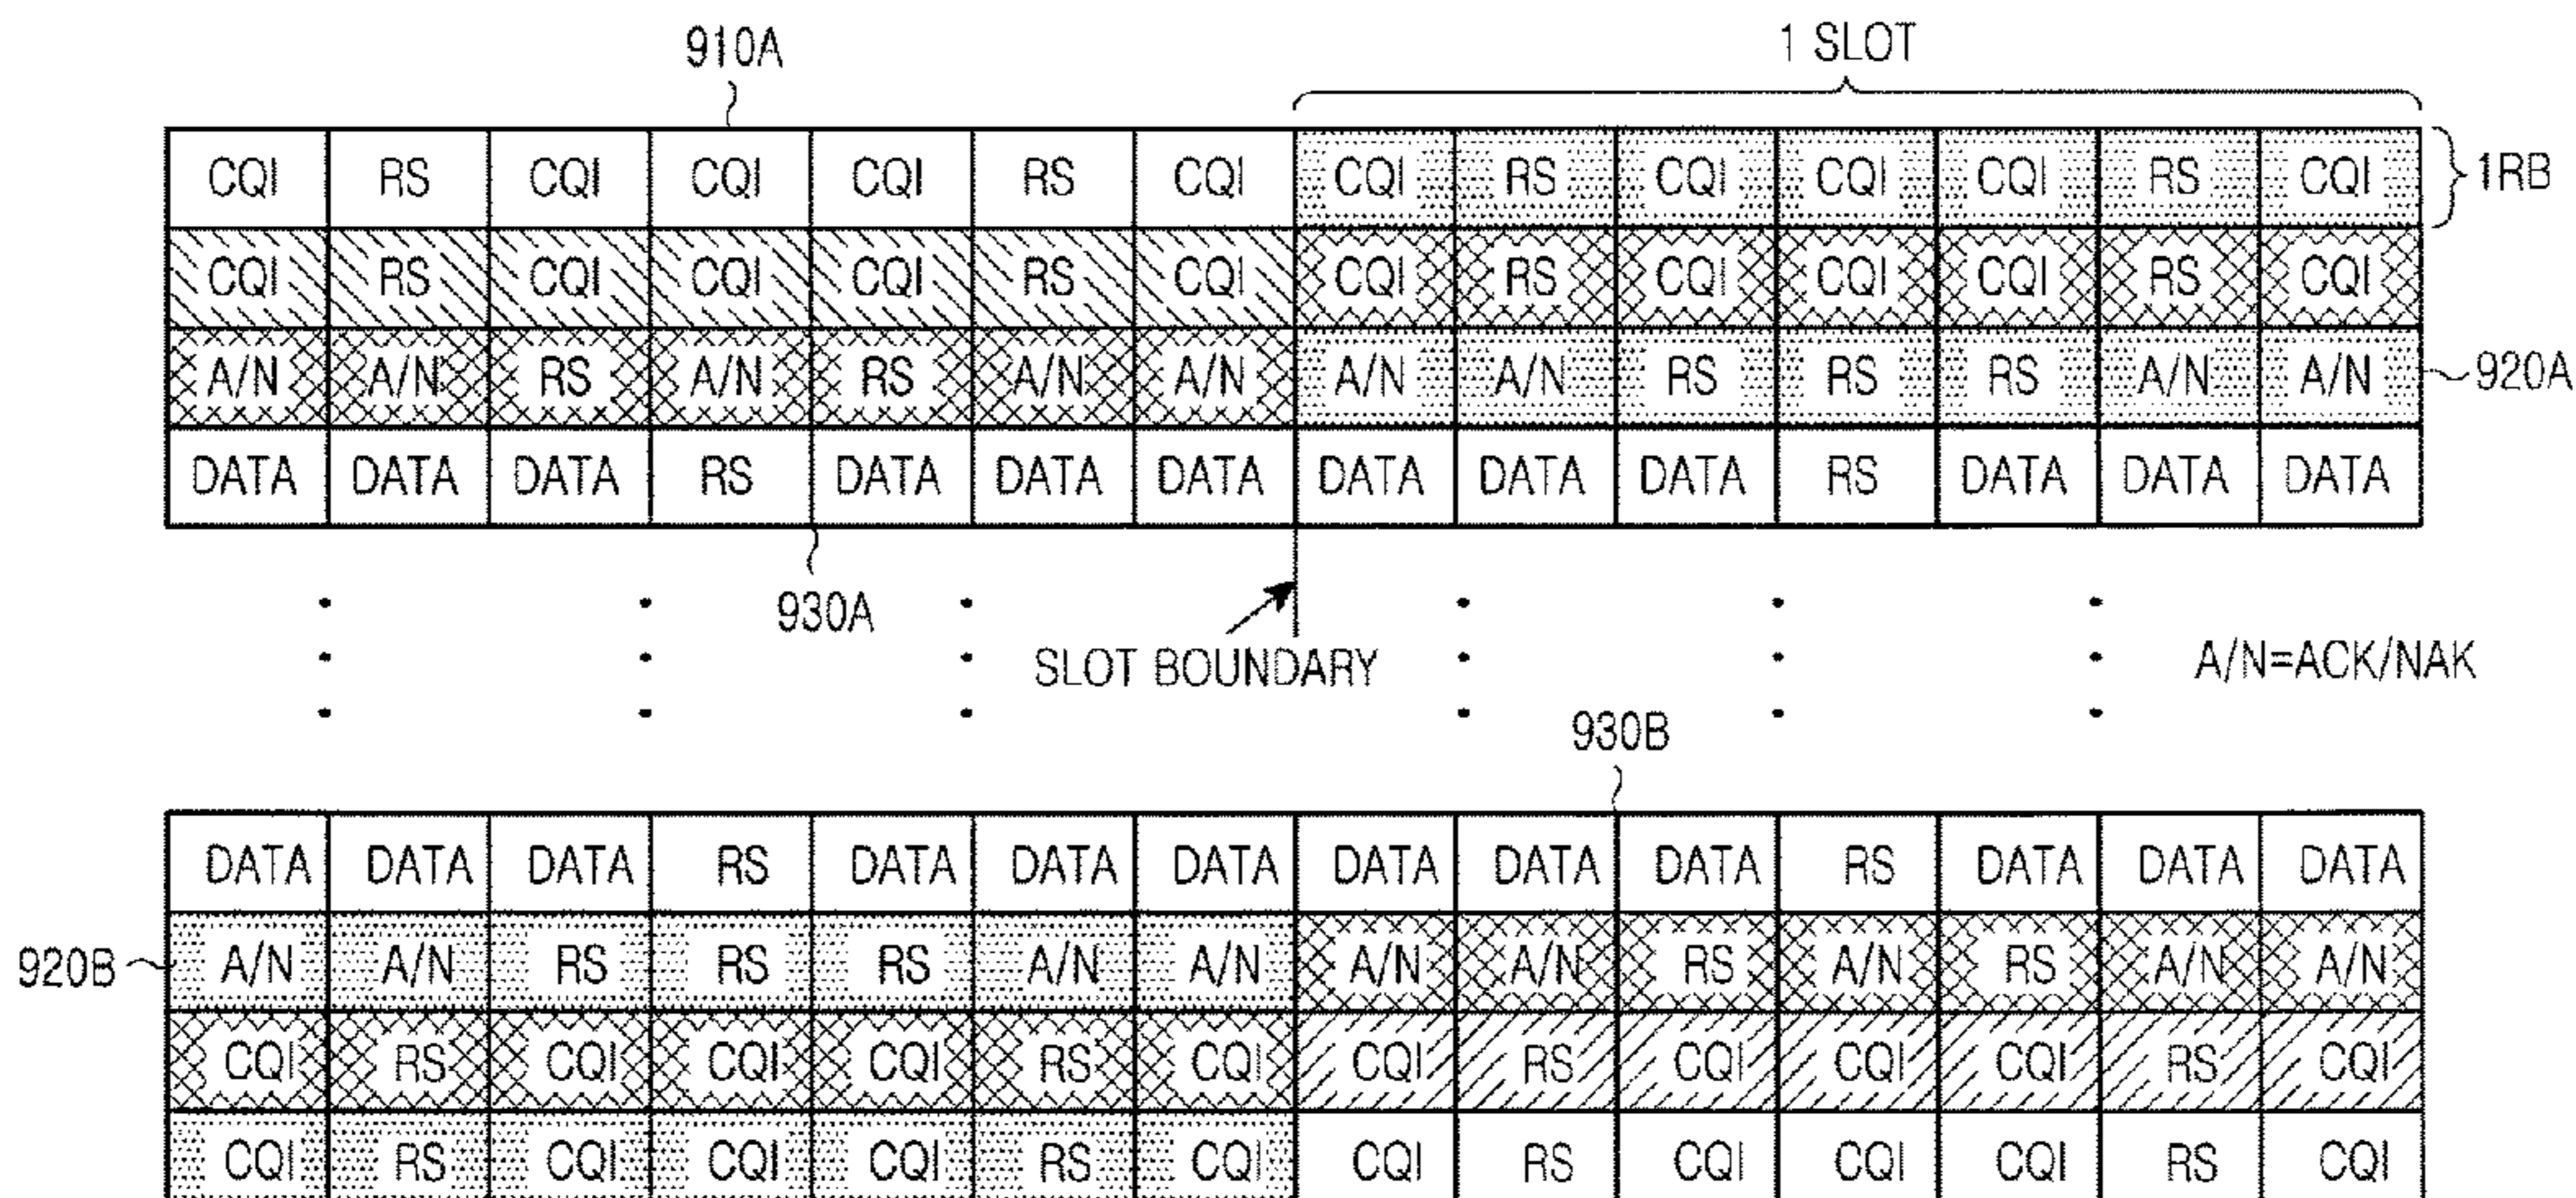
910A

1 SLOT

| CQI | RS | CQI | CQI | CQI | RS | CQI | CQI | RS | CQI | CQI | CQI | RS | CQI |
|---|---|---|---|---|---|---|---|---|---|---|---|---|---|
| CQI | RS | CQI | CQI | CQI | RS | CQI | CQI | RS | CQI | CQI | CQI | RS | CQI |
| A/N | A/N | RS | A/N | RS | A/N | A/N | A/N | A/N | RS | RS | RS | A/N | A/N |
| DATA | DATA | DATA | RS | DATA | DATA | DATA | DATA | DATA | DATA | RS | DATA | DATA | DATA |

1RB

920A

930A

SLOT BOUNDARY

A/N=ACK/NAK

930B

| DATA | DATA | DATA | RS | DATA | DATA | DATA | DATA | DATA | DATA | RS | DATA | DATA | DATA |
|---|---|---|---|---|---|---|---|---|---|---|---|---|---|
| A/N | A/N | RS | RS | RS | A/N | A/N | A/N | A/N | RS | A/N | RS | A/N | A/N |
| CQI | RS | CQI | CQI | CQI | RS | CQI | CQI | RS | CQI | CQI | CQI | RS | CQI |
| CQI | RS | CQI | CQI | CQI | RS | CQI | CQI | RS | CQI | CQI | CQI | RS | CQI |

920B